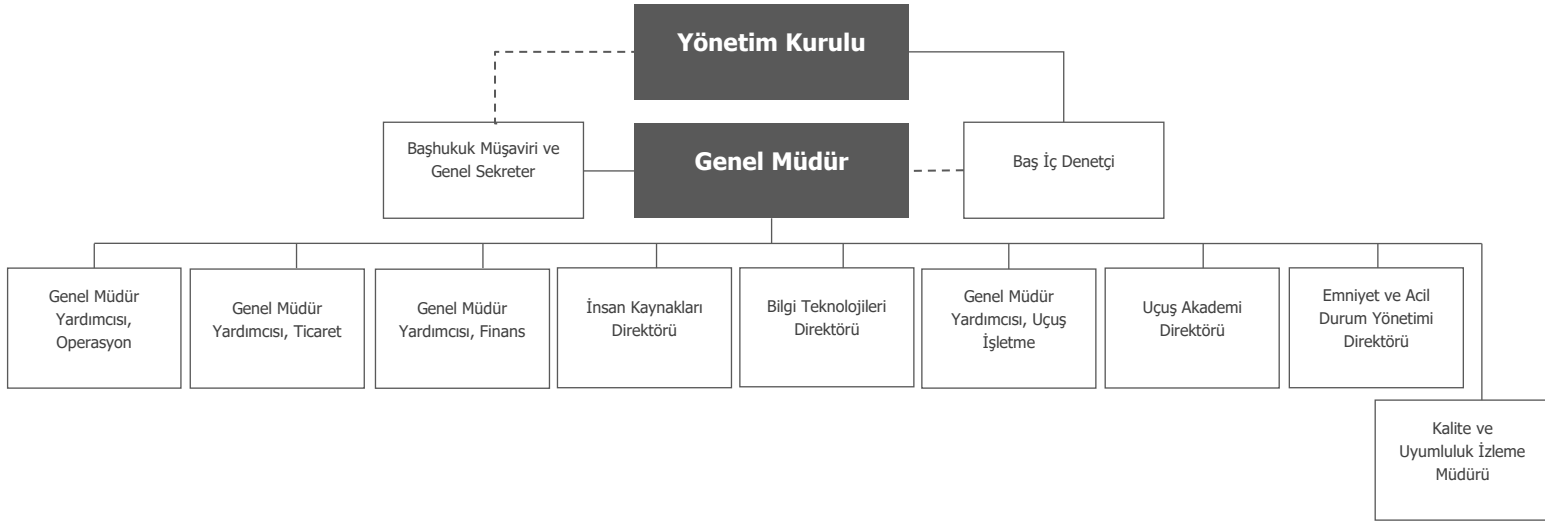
Yönetim Kurulu

Başhukuk Müşaviri ve Genel Sekreter

Genel Müdür

Baş İç Denetçi

Genel Müdür Yardımcısı, Operasyon

Genel Müdür Yardımcısı, Ticaret

Genel Müdür Yardımcısı, Finans

İnsan Kaynakları Direktörü

Bilgi Teknolojileri Direktörü

Genel Müdür Yardımcısı, Uçuş İşletme

Uçuş Akademi Direktörü

Emniyet ve Acil Durum Yönetimi Direktörü

Kalite ve Uyumluluk İzleme Müdürü